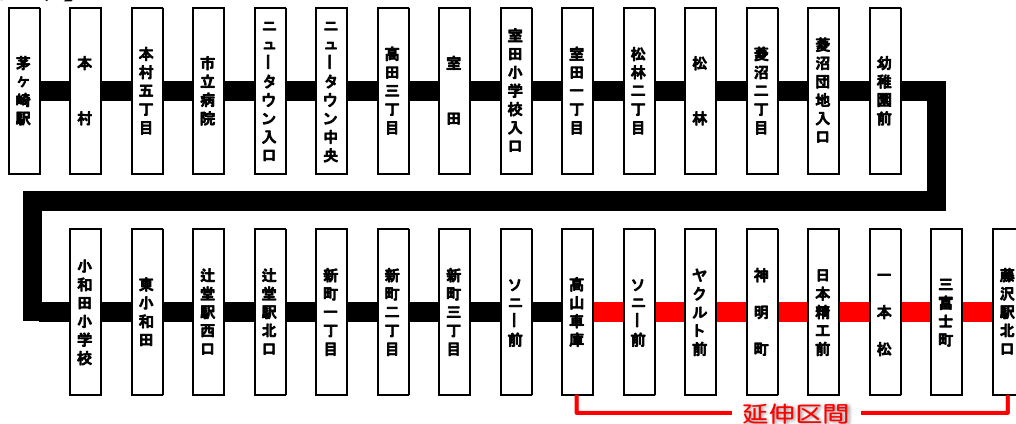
茅ヶ崎駅

本村

本村五丁目

市立病院

ニュータウン入口

ニュータウン中央

高田三丁目

室田

室田小学校入口

室田一丁目

松林二丁目

松林

菱沼二丁目

菱沼団地入口

幼稚園前

小和田小学校

東小和田

辻堂駅西口

辻堂駅北口

新町一丁目

新町二丁目

新町三丁目

ソニー前

高山車庫

ソニー前

ヤクルト前

神明町

日本精工前

一本松

三富士町

藤沢駅北口

延伸区間